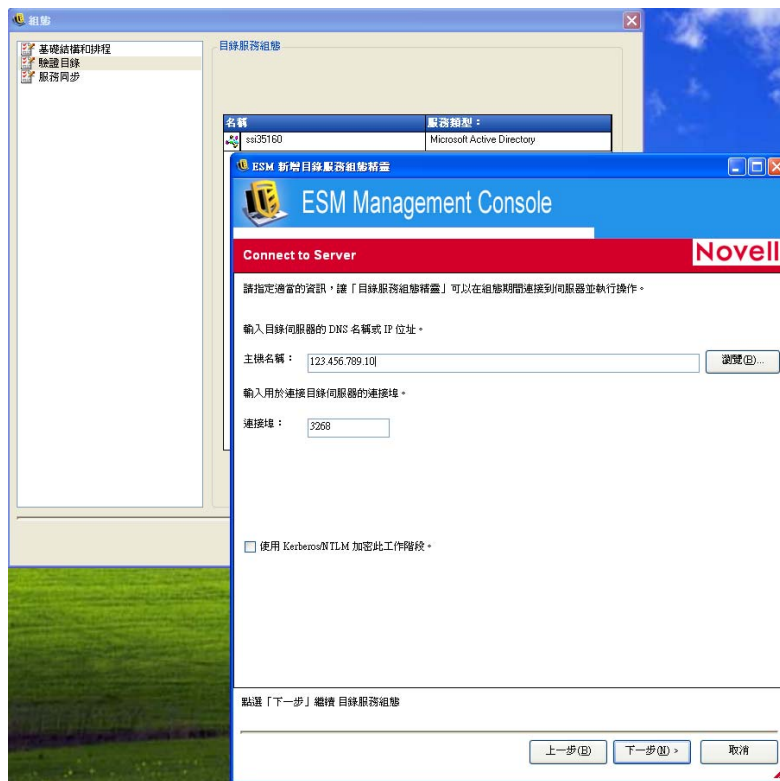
組態

基礎結構和排程
驗證目錄
服務同步

目錄服務組態

| 名稱 | 服務類型： |
|---|---|
| ssi35160 | Microsoft Active Directory |

ESM 新增目錄服務組態精靈

ESM Management Console

Connect to Server

Novell

請指定適當的資訊，讓「目錄服務組態精靈」可以在組態期間連接到伺服器並執行操作。

輸入目錄伺服器的 DNS 名稱或 IP 位址。

主機名稱： 123.456.789.10

瀏覽(B)...

輸入用於連接目錄伺服器的連接埠。

連接埠： 3268

使用 Kerberos/NTLM 加密此工作階段。

點選「下一步」繼續 目錄服務組態

上一步(B)

下一步(N) >

取消